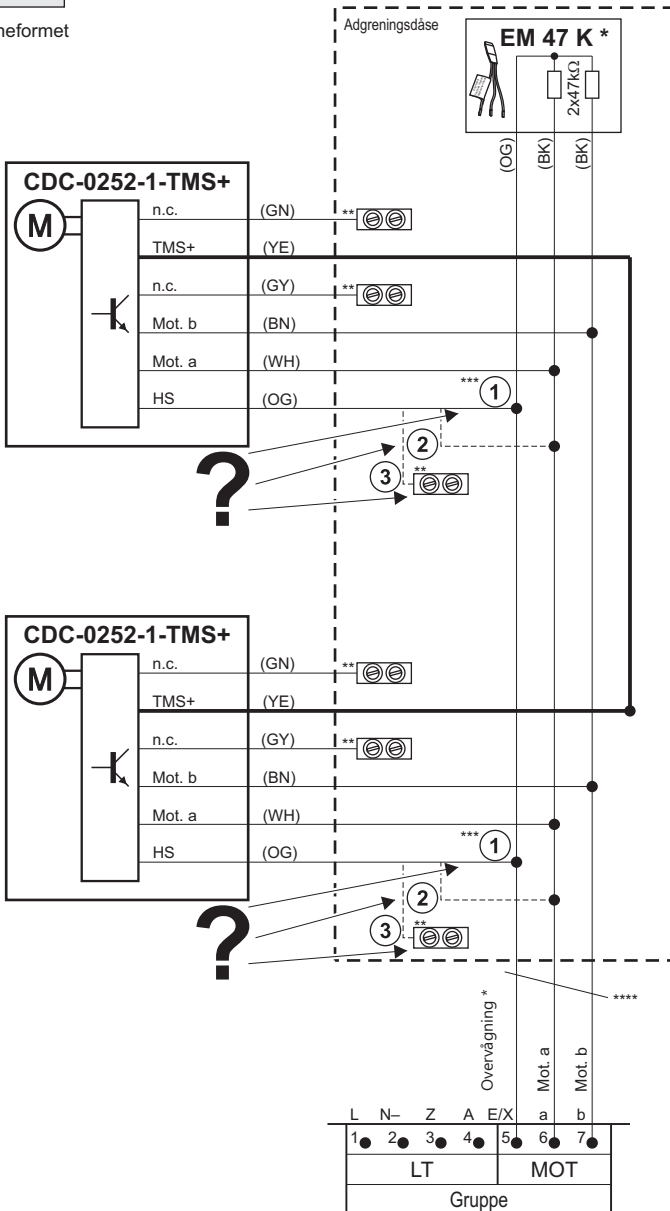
heformet

Adgreningsdåse

EM 47 K *

2x47kΩ

(OG) (BK) (BK)

CDC-0252-1-TMS+

M

n.c. (GN) **
TMS+ (YE)
n.c. (GY) **
Mot. b (BN)
Mot. a (WH)
HS (OG) *** 1

2

3 **

?

CDC-0252-1-TMS+

M

n.c. (GN) **
TMS+ (YE)
n.c. (GY) **
Mot. b (BN)
Mot. a (WH)
HS (OG) *** 1

2

3 **

?

****

Overvågning *

Mot. a

Mot. b

| L | N– | Z | A | E/X | a | b |
|---|---|---|---|---|---|---|
| 1 | 2 | 3 | 4 | 5 | 6 | 7 |
| LT | | | | MOT | | |
| Gruppe | | | | | | |